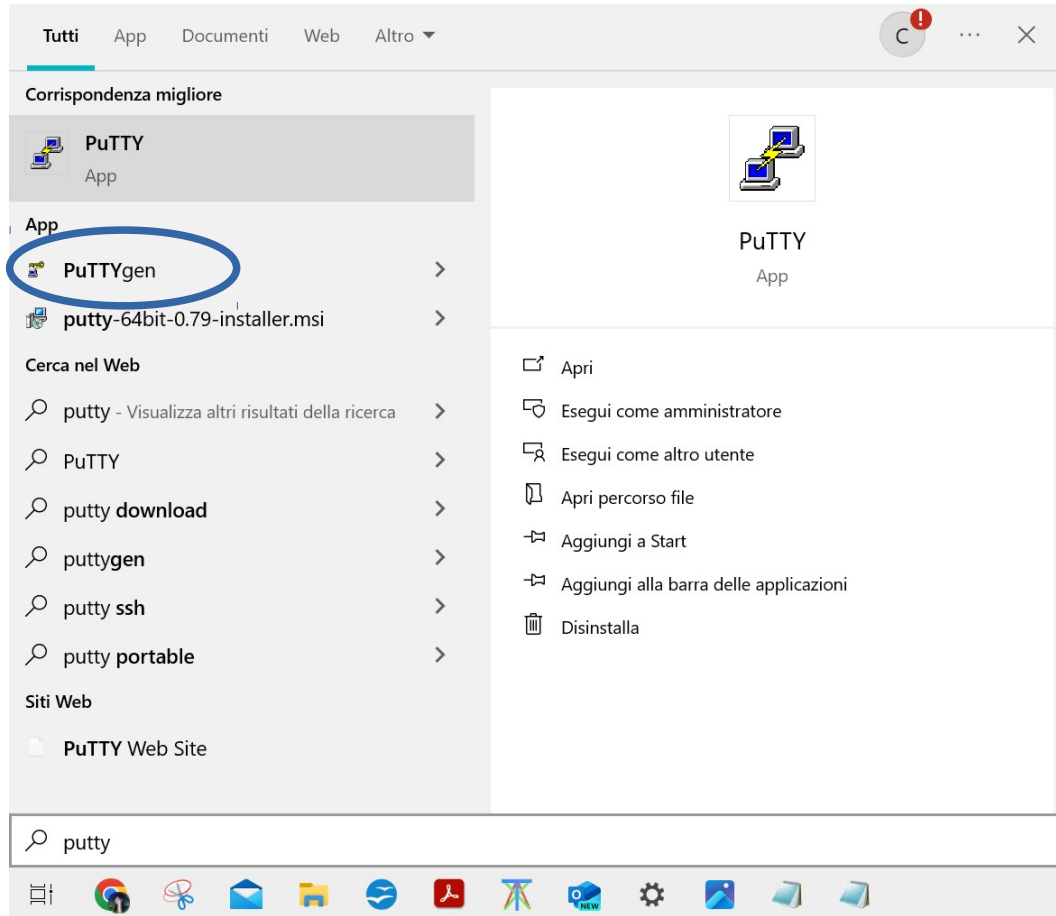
Tutti App Documenti Web Altro

C

Corrispondenza migliore

PuTTY
App

App

PuTTYgen

putty-64bit-0.79-installer.msi

Cerca nel Web

putty - Visualizza altri risultati della ricerca

PuTTY

putty download

puttygen

putty ssh

putty portable

Siti Web

PuTTY Web Site

PuTTY
App

Apri

Esegui come amministratore

Esegui come altro utente

Apri percorso file

Aggiungi a Start

Aggiungi alla barra delle applicazioni

Disinstalla

putty

NEW